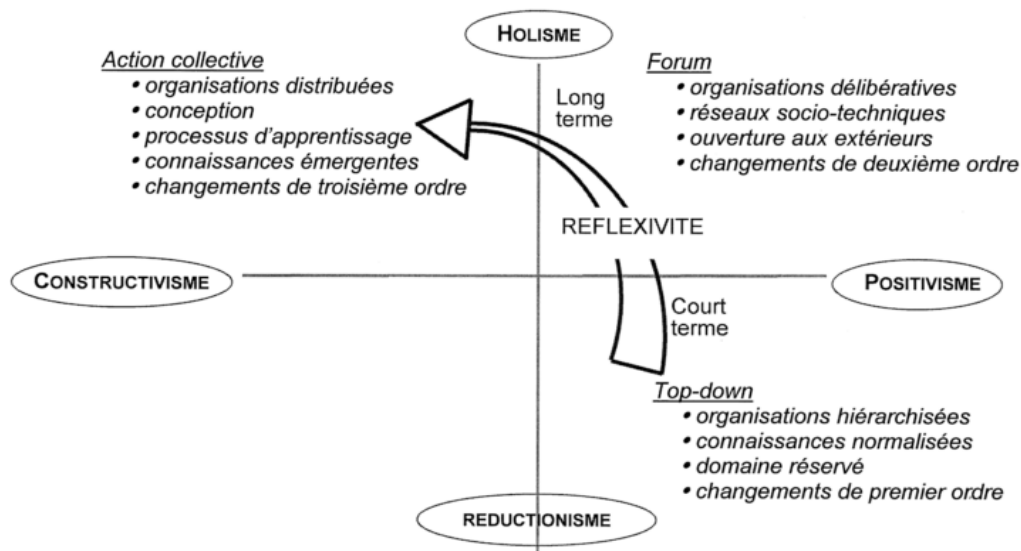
HOLISME

Action collective
• organisations distribuées
• conception
• processus d'apprentissage
• connaissances émergentes
• changements de troisième ordre

Long terme

Forum
• organisations délibératives
• réseaux socio-techniques
• ouverture aux extérieurs
• changements de deuxième ordre

REFLEXIVITE

CONSTRUCTIVISME

POSITIVISME

Court terme

Top-down
• organisations hiérarchisées
• connaissances normalisées
• domaine réservé
• changements de premier ordre

REDUCTIONISME